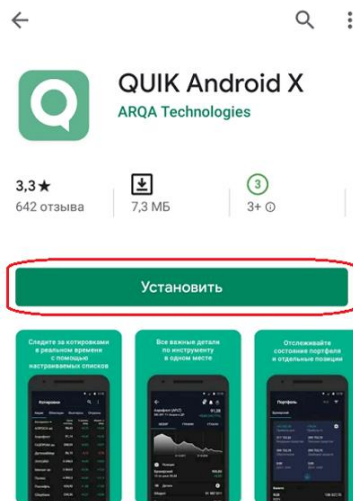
QUIK Android X
ARQA Technologies

3,3★
642 отзыва

7,3 МБ

3
3+

Установить

Следите за котировками в реальном времени с помощью настраиваемых списков

Все важные детали по инструменту в одном месте

Отслеживайте состояние портфеля и отдельных позиций

Котировки

Портфель